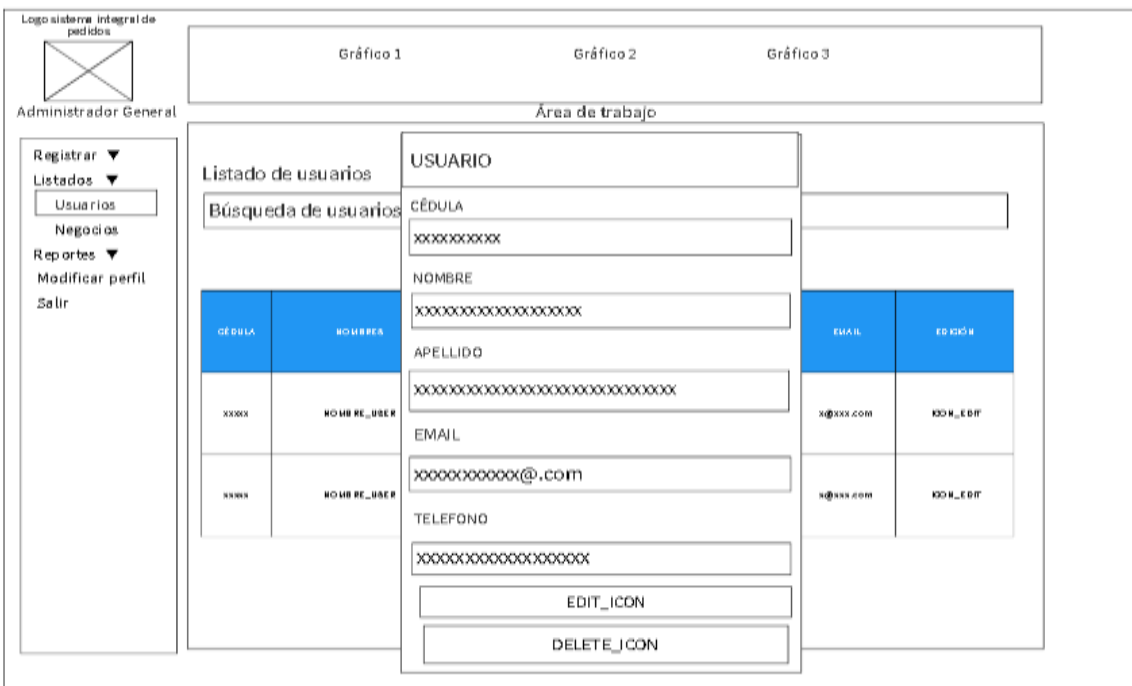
Logo sistema integral de pedidos

Administrador General

Gráfico 1

Gráfico 2

Gráfico 3

Área de trabajo

Registrar ▼
Listados ▼
Usuarios
Negocios
Reportes ▼
Modificar perfil
Salir

Listado de usuarios

Búsqueda de usuarios

| CÉDULA | NOMBRES | EMAIL | EDICIÓN |
|---|---|---|---|
| xxxxx | NOMBRE_USER | x@xxx.com | ICON_EDIT |
| xxxxx | NOMBRE_USER | x@xxx.com | ICON_EDIT |

USUARIO

CÉDULA

xxxxxxxxxx

NOMBRE

xxxxxxxxxxxxxxxxxx

APELLIDO

xxxxxxxxxxxxxxxxxxxxxxxxxxxx

EMAIL

xxxxxxxxxxx@.com

TELEFONO

xxxxxxxxxxxxxxxxx

EDIT_ICON

DELETE_ICON